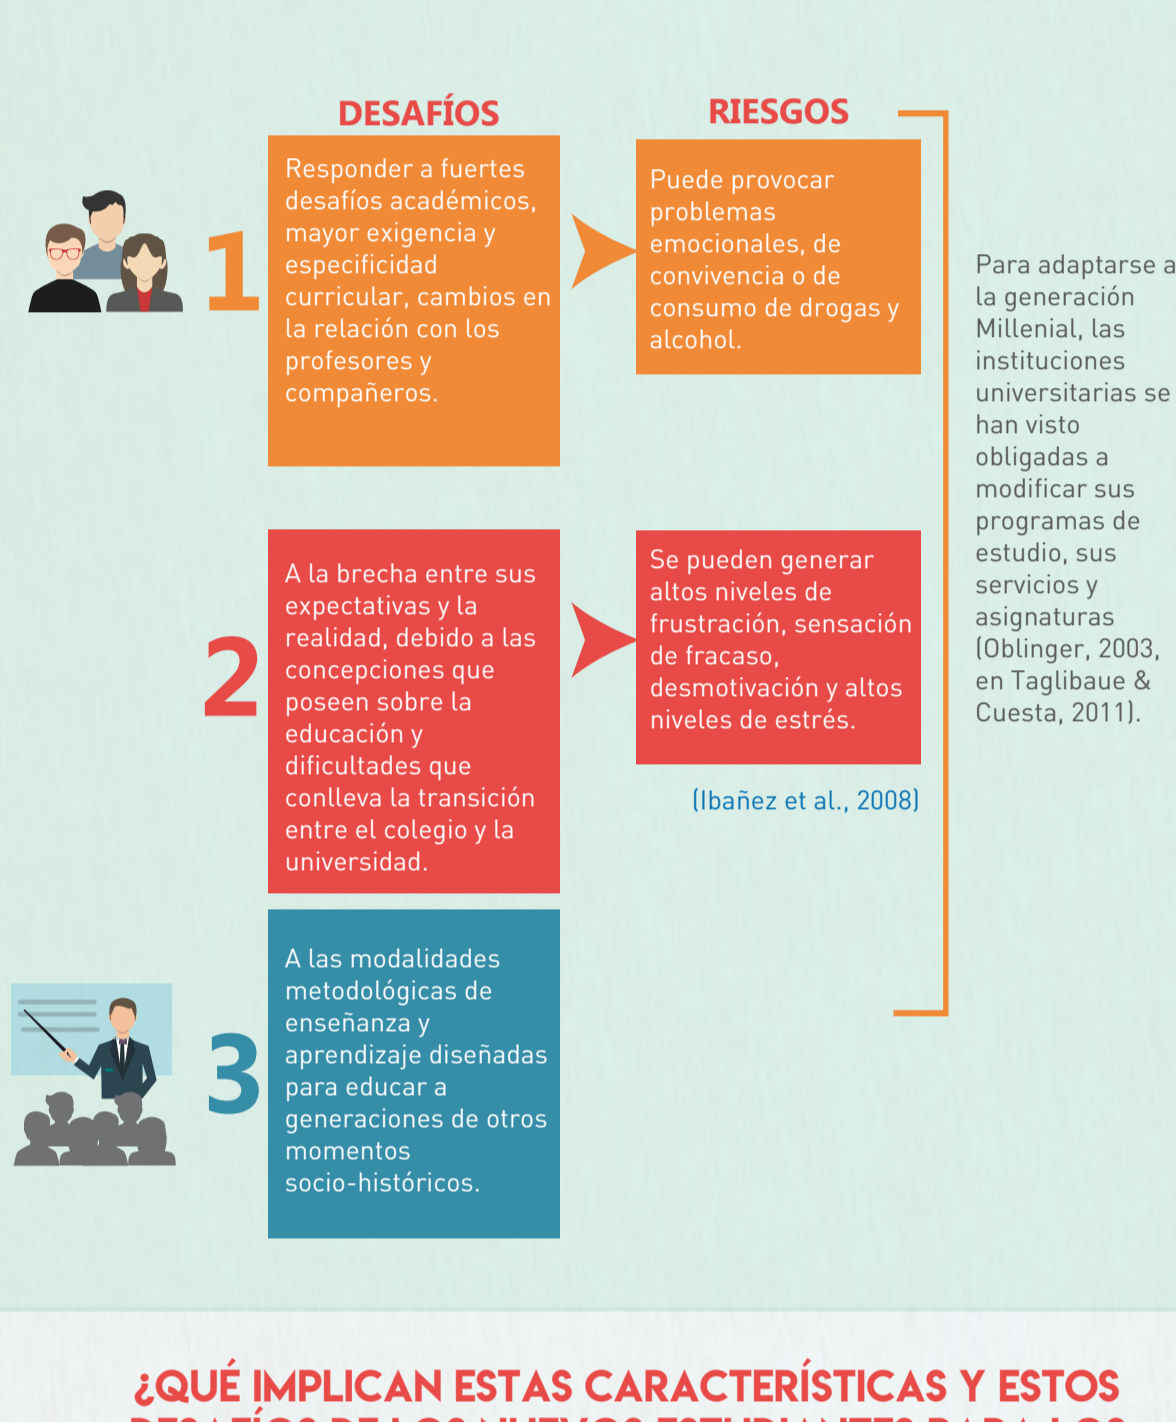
DESAFÍOS

RIESGOS

1

Responder a fuertes desafíos académicos, mayor exigencia y especificidad curricular, cambios en la relación con los profesores y compañeros.

Puede provocar problemas emocionales, de convivencia o de consumo de drogas y alcohol.

Para adaptarse a la generación Millenial, las instituciones universitarias se han visto obligadas a modificar sus programas de estudio, sus servicios y asignaturas (Oblinger, 2003, en Taglibaue & Cuesta, 2011).

2

A la brecha entre sus expectativas y la realidad, debido a las concepciones que poseen sobre la educación y dificultades que conlleva la transición entre el colegio y la universidad.

Se pueden generar altos niveles de frustración, sensación de fracaso, desmotivación y altos niveles de estrés.

(Ibañez et al., 2008)

3

A las modalidades metodológicas de enseñanza y aprendizaje diseñadas para educar a generaciones de otros momentos socio-históricos.

¿QUÉ IMPLICAN ESTAS CARACTERÍSTICAS Y ESTOS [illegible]